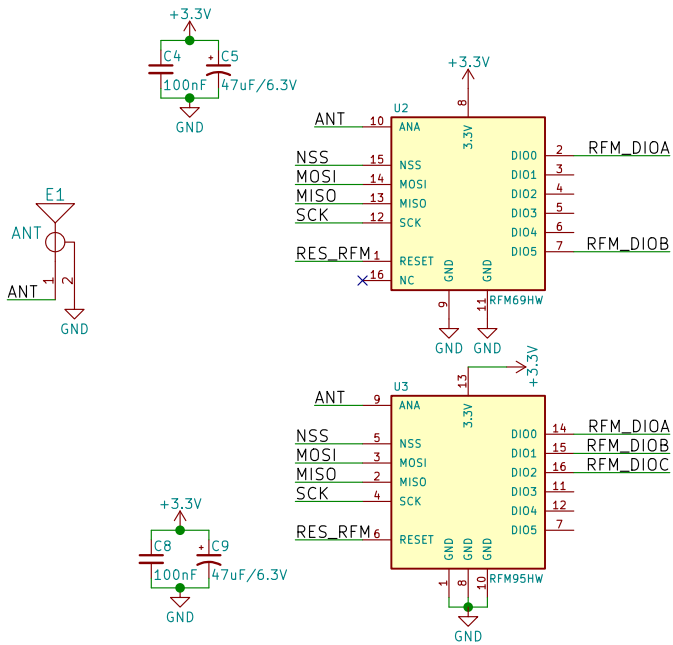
+3.3V
C4
C5
100nF
47uF/6.3V
GND

E1
ANT
1
2
ANT
GND

+3.3V
8
U2
ANT
10
ANA
3.3V
NSS
15
NSS
MOSI
14
MOSI
MISO
13
MISO
SCK
12
SCK
RES_RFM
1
RESET
16
NC
GND
GND
9
11
RFM69HW
GND
GND
DIO0
2
RFM_DIOA
DIO1
3
DIO2
4
DIO3
5
DIO4
6
DIO5
7
RFM_DIOB

+3.3V
13
U3
ANT
9
ANA
3.3V
NSS
5
NSS
MOSI
3
MOSI
MISO
2
MISO
SCK
4
SCK
RES_RFM
6
RESET
GND
GND
GND
1
8
10
RFM95HW
GND
DIO0
14
RFM_DIOA
DIO1
15
RFM_DIOB
DIO2
16
RFM_DIOC
DIO3
11
DIO4
12
DIO5
7

+3.3V
C8
C9
100nF
47uF/6.3V
GND